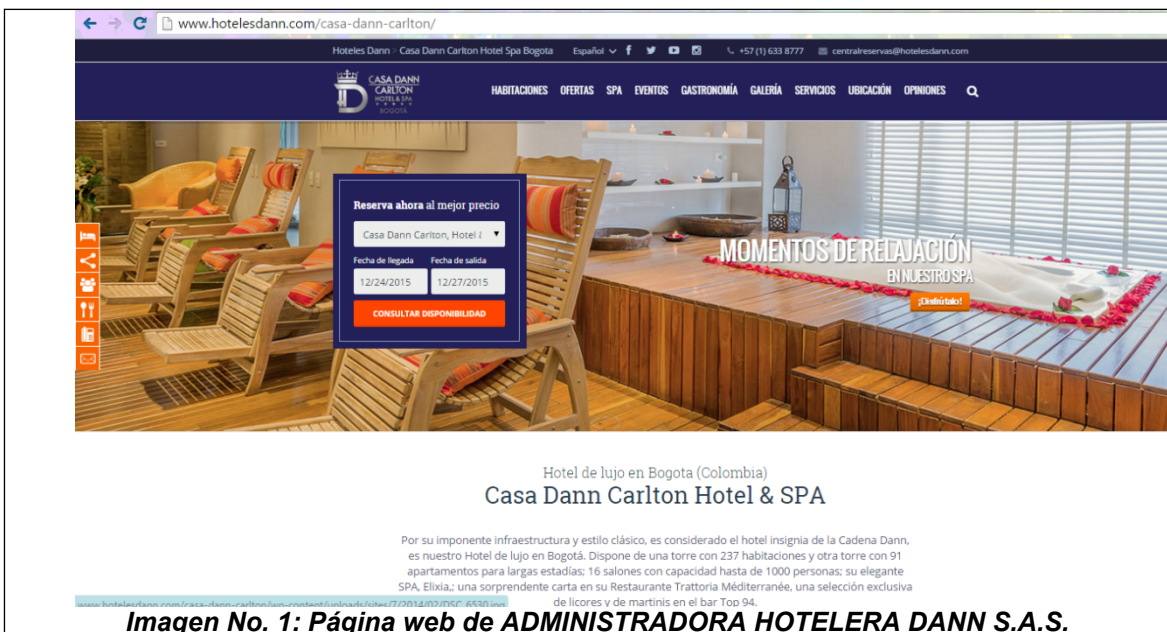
www.hotelesdann.com/casa-dann-carlton/

Hoteles Dann > Casa Dann Carlton Hotel Spa Bogota Español +57 (1) 633 8777 centralreservas@hotelesdann.com

CASA DANN CARLTON HOTEL & SPA BOGOTA

HABITACIONES OFERTAS SPA EVENTOS GASTRONOMÍA GALERÍA SERVICIOS UBICACIÓN OPINIONES

Reserva ahora al mejor precio

Casa Dann Carlton, Hotel &

Fecha de llegada Fecha de salida

12/24/2015 12/27/2015

CONSULTAR DISPONIBILIDAD

MOMENTOS DE RELAJACIÓN EN NUESTRO SPA

¡Disfrútalo!

Hotel de lujo en Bogota (Colombia)

Casa Dann Carlton Hotel & SPA

Por su imponente infraestructura y estilo clásico, es considerado el hotel insignia de la Cadena Dann, es nuestro Hotel de lujo en Bogotá. Dispone de una torre con 237 habitaciones y otra torre con 91 apartamentos para largas estadías; 16 salones con capacidad hasta de 1000 personas; su elegante SPA, Elixia,; una sorprendente carta en su Restaurante Trattoria Méditerranée, una selección exclusiva de licores y de martinis en el bar Top 94.

www.hotelesdann.com/casa-dann-carlton/wp-content/uploads/sites/7/2014/02/DSC_6530.jpg

Imagen No. 1: Página web de ADMINISTRADORA HOTELERA DANN S.A.S.